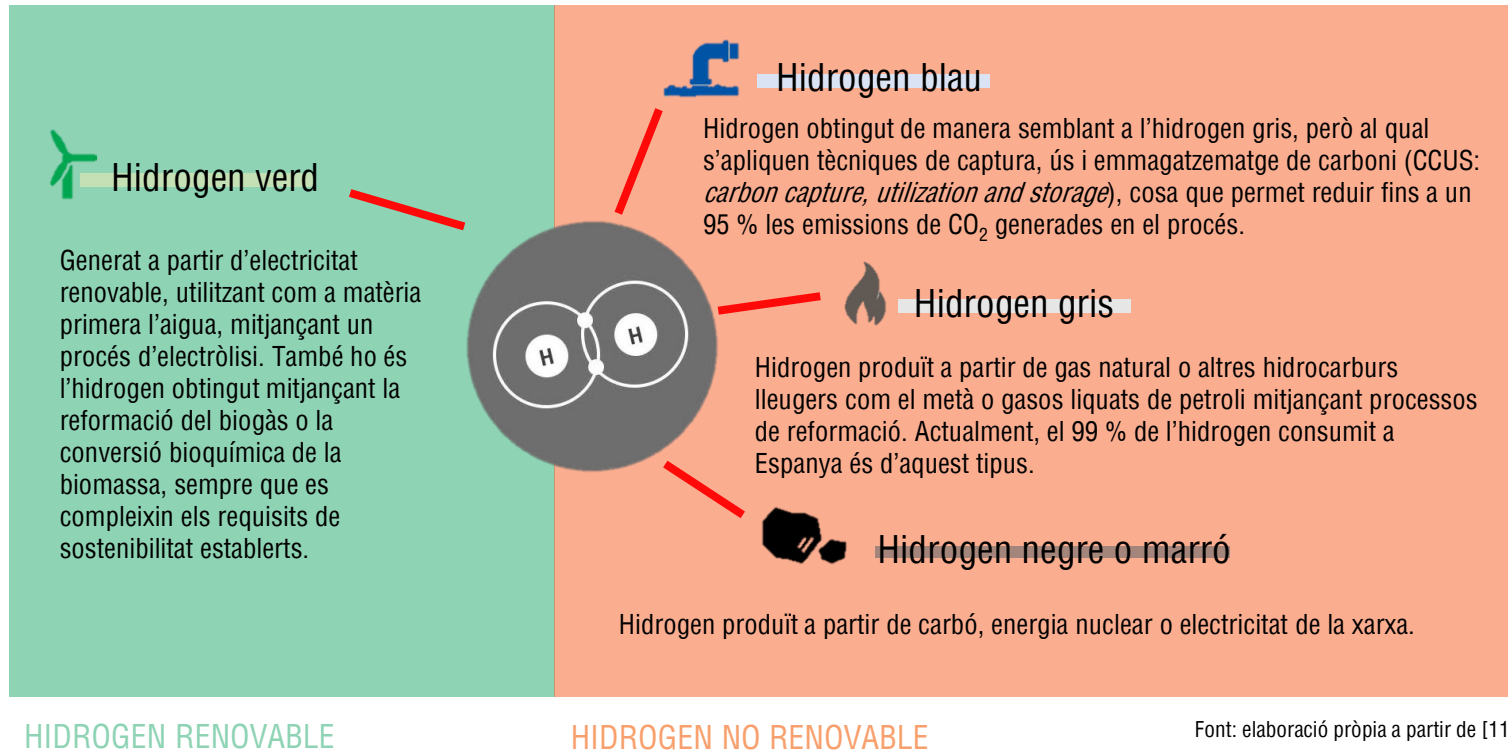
Hidrogen verd

Generat a partir d'electricitat renovable, utilitzant com a matèria primera l'aigua, mitjançant un procés d'electròlisi. També ho és l'hidrogen obtingut mitjançant la reformació del biogàs o la conversió bioquímica de la biomassa, sempre que es compleixin els requisits de sostenibilitat establerts.

H H

Hidrogen blau

Hidrogen obtingut de manera semblant a l'hidrogen gris, però al qual s'apliquen tècniques de captura, ús i emmagatzematge de carboni (CCUS: *carbon capture, utilization and storage*), cosa que permet reduir fins a un 95 % les emissions de $CO_2$ generades en el procés.

Hidrogen gris

Hidrogen produït a partir de gas natural o altres hidrocarburs lleugers com el metà o gasos liquats de petroli mitjançant processos de reformació. Actualment, el 99 % de l'hidrogen consumit a Espanya és d'aquest tipus.

Hidrogen negre o marró

Hidrogen produït a partir de carbó, energia nuclear o electricitat de la xarxa.

HIDROGEN RENOVABLE

HIDROGEN NO RENOVABLE

Font: elaboració pròpia a partir de [11